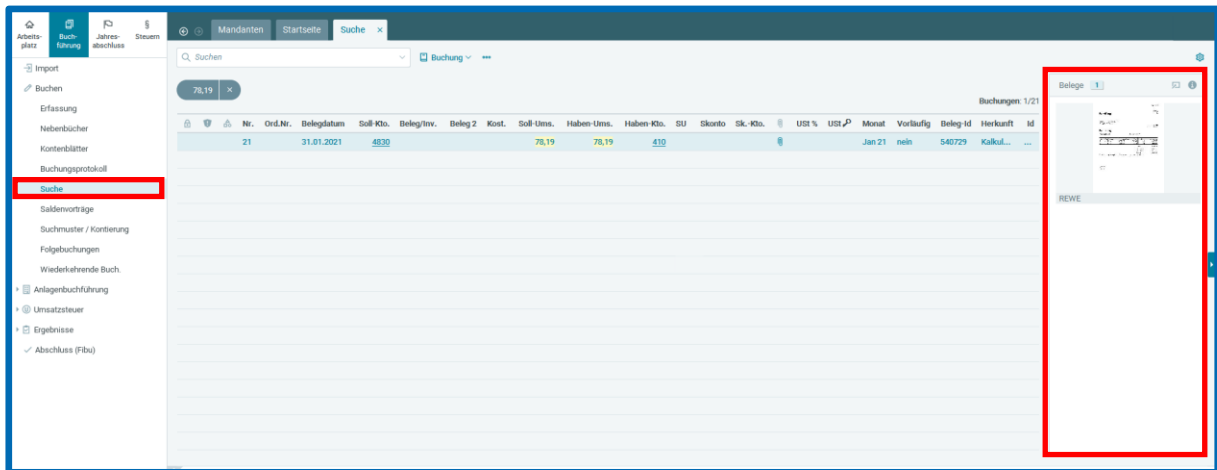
Arbeitsplatz
Buchführung
Jahresabschluss
Steuern

Mandanten
Startseite
Suche

Suchen
Buchung

Import
Buchen
Erfassung
Nebenbücher
Kontenblätter
Buchungsprotokoll
Suche
Saldenvorträge
Suchmuster / Kontierung
Folgebuchungen
Wiederkehrende Buch.
Anlagenbuchführung
Umsatzsteuer
Ergebnisse
Abschluss (Fibu)

78,19 ×

Buchungen: 1/21

| Nr. | Ord.Nr. | Belegdatum | Soll-Kto. | Beleg/Inv. | Beleg 2 | Kost. | Soll-Ums. | Haben-Ums. | Haben-Kto. | SU | Skonto | Sk.-Kto. | USt % | USt | Monat | Vorläufig | Beleg-Id | Herkunft | Id |
|---|---|---|---|---|---|---|---|---|---|---|---|---|---|---|---|---|---|---|---|
| 21 | | 31.01.2021 | 4830 | | | | 78,19 | 78,19 | 410 | | | | | | Jan 21 | nein | 540729 | Kalkul... | ... |

Belege 1
REWE